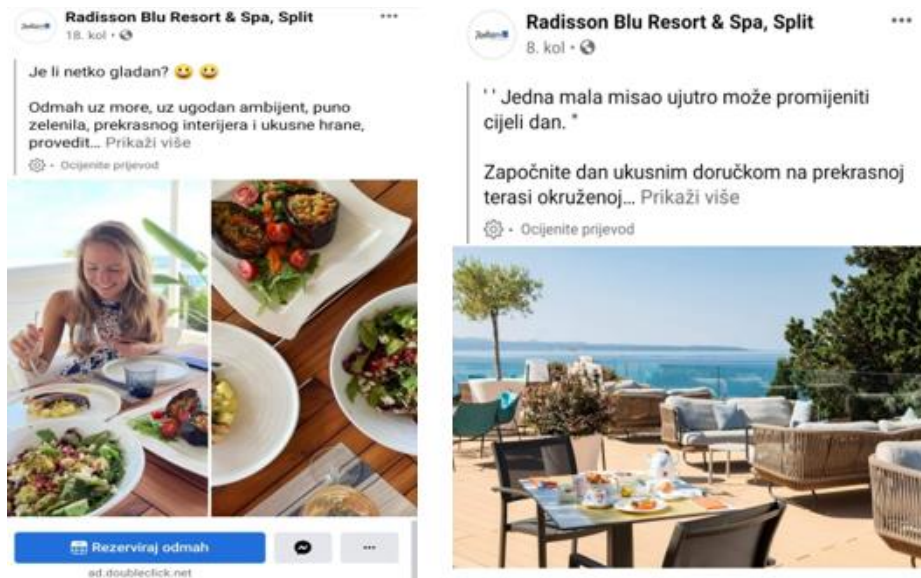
Radisson Blu Resort & Spa, Split
18. kol ·

Je li netko gladan? 😃 😃

Odmah uz more, uz ugodan ambijent, puno zelenila, prekrasnog interijera i ukusne hrane, provedit... Prikaži više

Ocijenite prijevod

Rezerviraj odmah

ad.doubleclick.net

Radisson Blu Resort & Spa, Split
8. kol ·

' ' Jedna mala misao ujutro može promijeniti cijeli dan. "

Započnite dan ukusnim doručkom na prekrasnoj terasi okruženoj... Prikaži više

Ocijenite prijevod